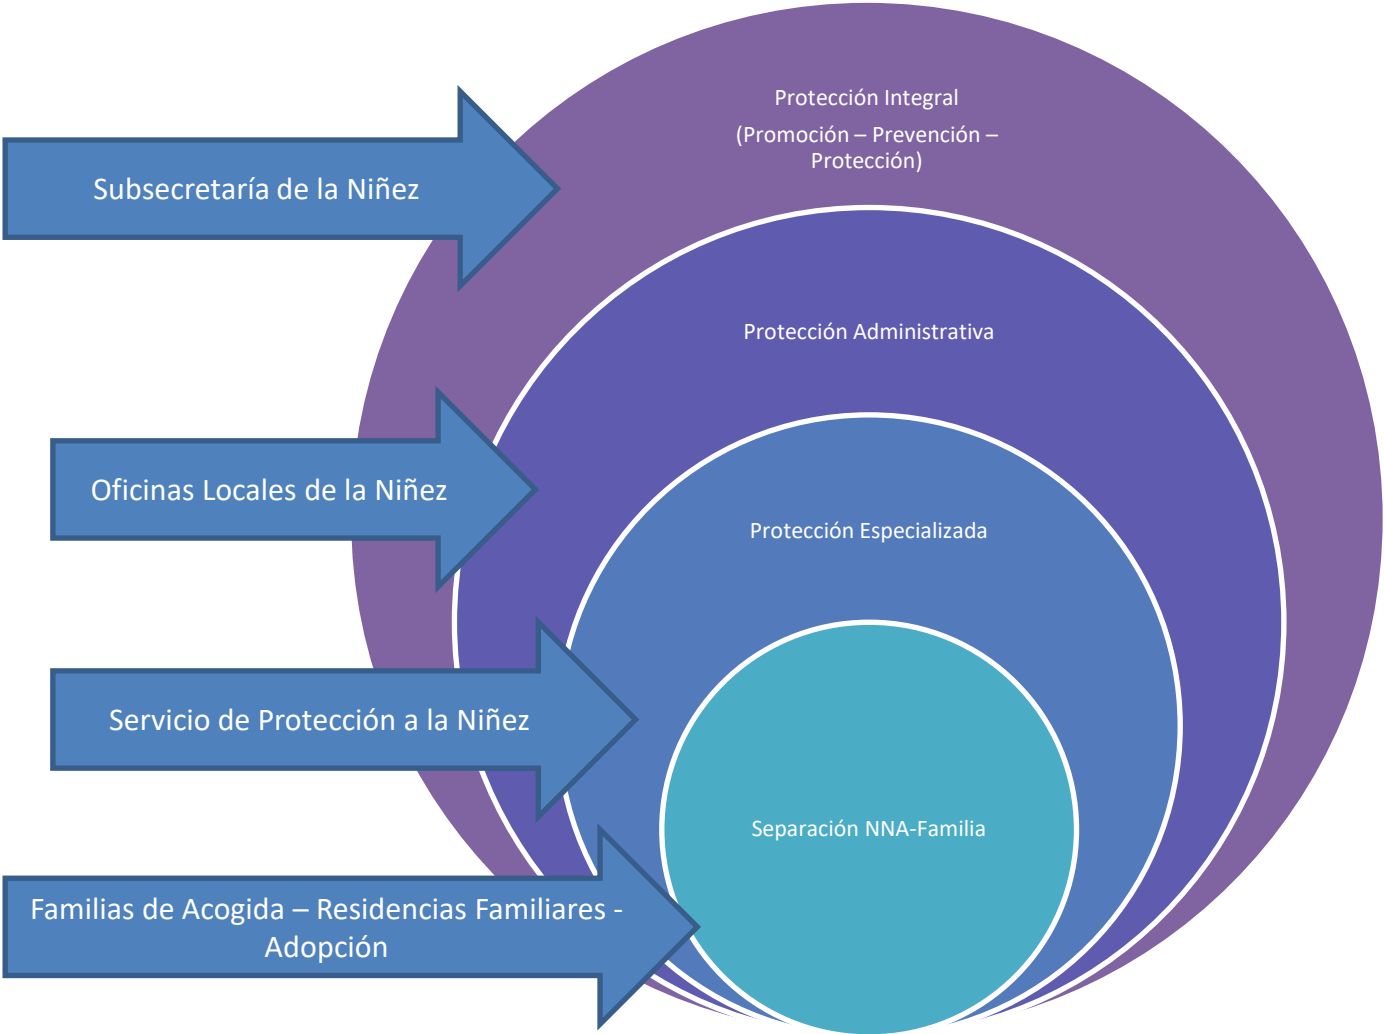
Protección Integral
(Promoción – Prevención – Protección)

Subsecretaría de la Niñez

Protección Administrativa

Oficinas Locales de la Niñez

Protección Especializada

Servicio de Protección a la Niñez

Separación NNA-Familia

Familias de Acogida – Residencias Familiares - Adopción